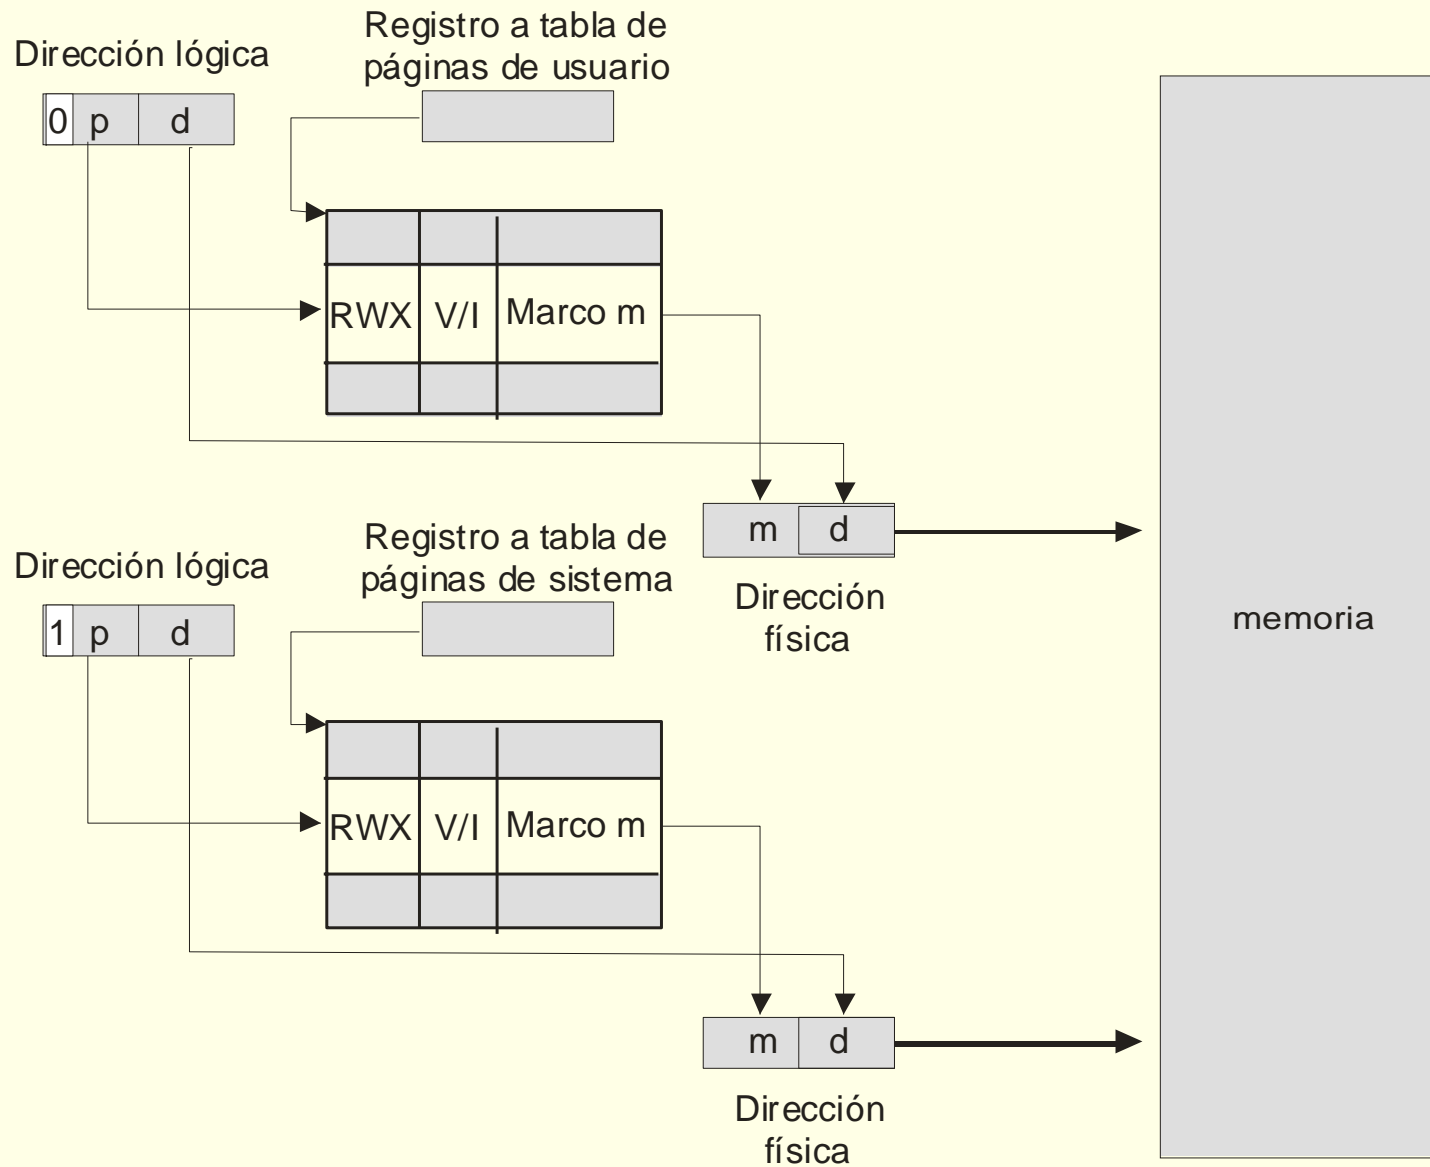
Dirección lógica

0 p d

Registro a tabla de páginas de usuario

RWX V/I Marco m

m d

Dirección física

Dirección lógica

1 p d

Registro a tabla de páginas de sistema

RWX V/I Marco m

m d

Dirección física

memoria